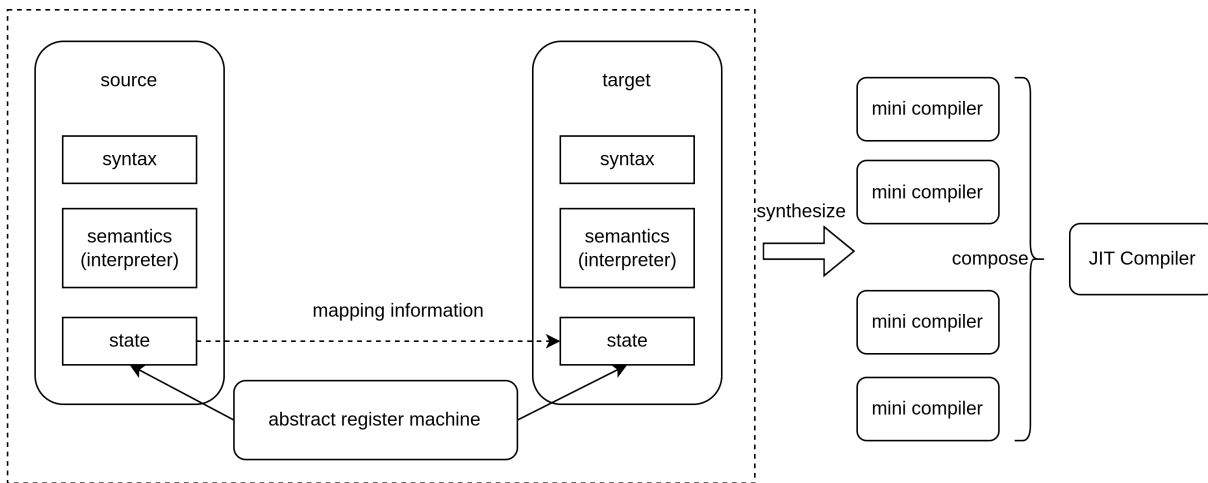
source

syntax

semantics (interpreter)

state

target

syntax

semantics (interpreter)

state

mapping information

abstract register machine

synthesize

mini compiler

mini compiler

mini compiler

mini compiler

compose

JIT Compiler